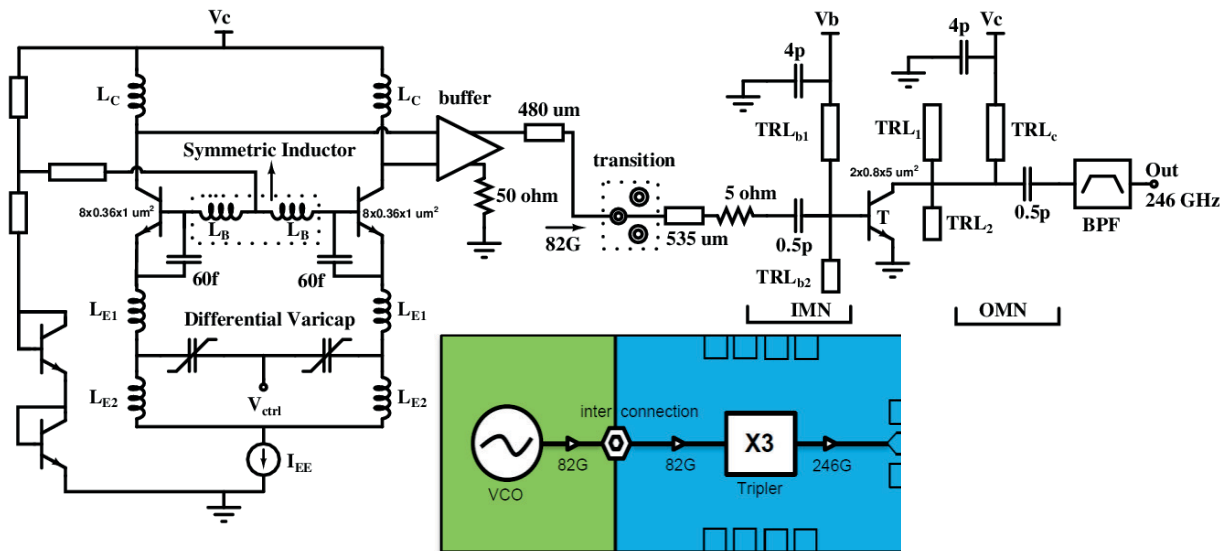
Vc
$L_C$
$L_C$
buffer
480 um
Symmetric Inductor
transition
50 ohm
8x0.36x1 um$^2$
8x0.36x1 um$^2$
$L_B$
$L_B$
82G
535 um
5 ohm
60f
60f
$L_{E1}$
$L_{E1}$
Differential Varicap
$L_{E2}$
$L_{E2}$
$V_{ctrl}$
$I_{EE}$
Vb
4p
$TRL_{b1}$
0.5p
$TRL_{b2}$
IMN
4p
Vc
$TRL_1$
$TRL_c$
2x0.8x5 um$^2$
T
$TRL_2$
0.5p
OMN
BPF
Out
246 GHz
inter connection
VCO
82G
82G
X3
Tripler
246G